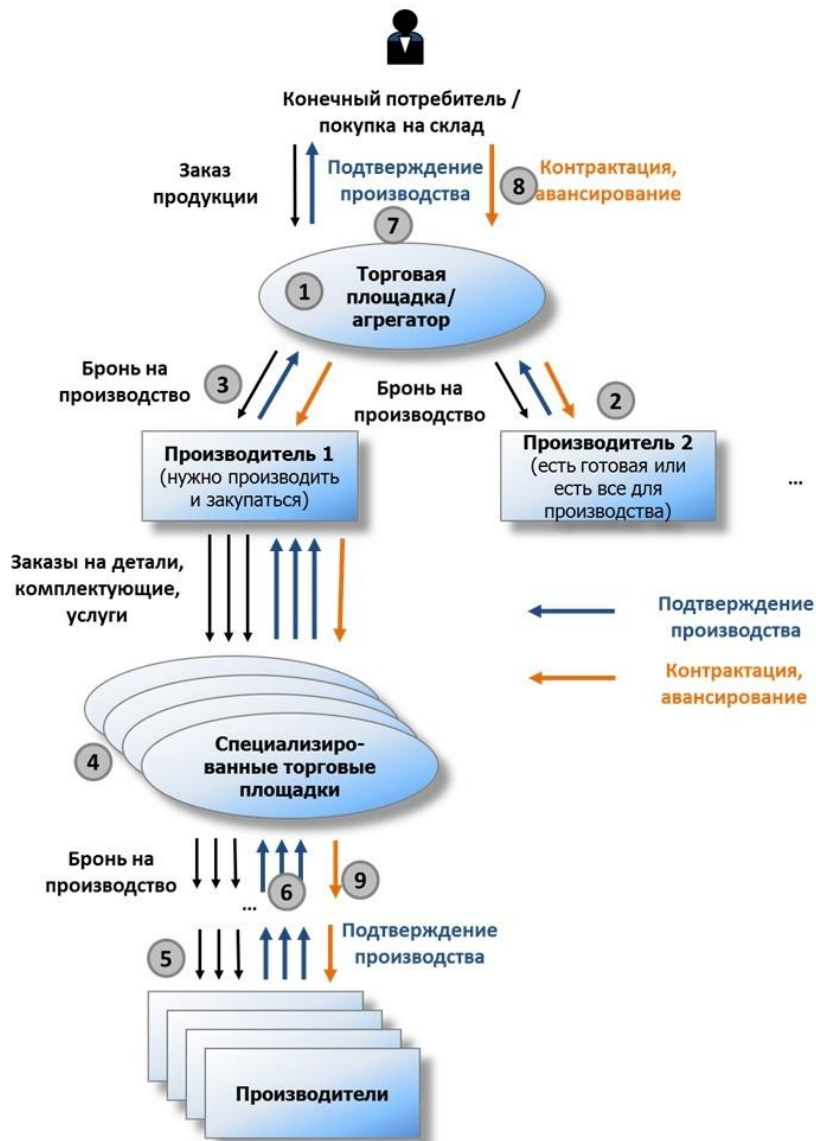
Конечный потребитель / покупка на склад

Заказ продукции

Подтверждение производства

8 Контрактация, авансирование

7

1 Торговая площадка/ агрегатор

Бронь на производство 3

Бронь на производство

2

Производитель 1 (нужно производить и закупаться)

Производитель 2 (есть готовая или есть все для производства)

...

Заказы на детали, комплектующие, услуги

Подтверждение производства

Контрактация, авансирование

4 Специализированные торговые площадки

Бронь на производство

6 9

...

5

Подтверждение производства

Производители